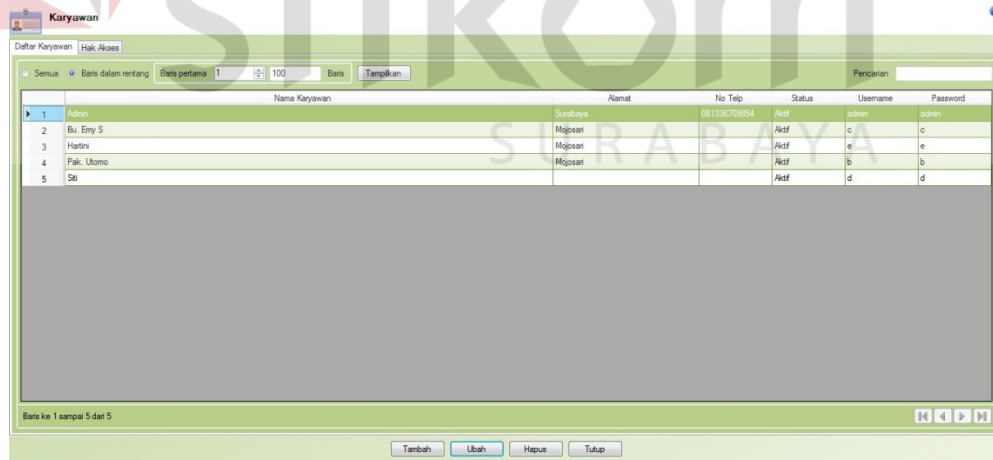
Karyawan

Daftar Karyawan | Hak Akses

Semua  Baris dalam rentang  Baris pertama 1  100  Baris  Tampilkan  Pencarian

| | Nama Karyawan | Alamat | No Telp | Status | Username | Password |
|---|---|---|---|---|---|---|
| 1 | Admin | Surabaya | 081336709854 | Aktif | admin | admin |
| 2 | Bu. Emy S | Mojosari | | Aktif | c | c |
| 3 | Hartini | Mojosari | | Aktif | e | e |
| 4 | Pak. Utomo | Mojosari | | Aktif | b | b |
| 5 | Siti | | | Aktif | d | d |

SURABAYA

Baris ke 1 sampai 5 dari 5

Tambah  Ubah  Hapus  Tutup